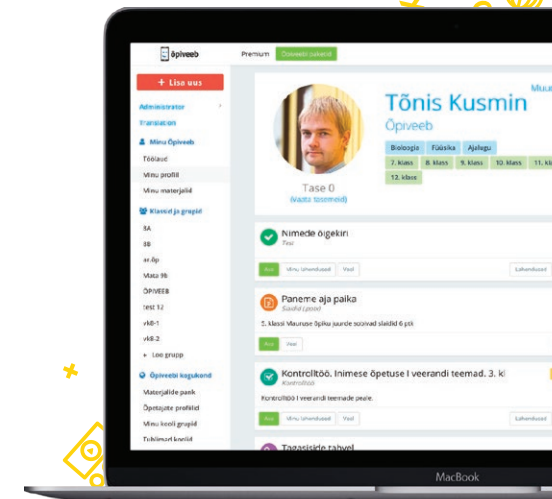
õpiveeb

Premium Õpiveebi paketid

+ Lisa uus

Administrator
Translation
Minu Õpiveeb
Töölaud
Minu profiil
Minu materjalid
Klassid ja grupid
8A
8B
ar-8p
Mata 9b
ÕPIVEEB
test 12
vk8-1
vk8-2
Loo grupp
Õpiveebi kogukond
Materjalide pank
Õpetajate profiilid
Minu kooli grupid
Tuhlimad koolid

Tõnis Kusmin
Õpiveeb
Muu
Bioloogia Füüsika Ajalugu
7. klass 8. klass 9. klass 10. klass 11. kl
12. klass
Tase 0
(Vaata tasemeid)

Nimede õigekiri
Test
Ava Minu tulemused Vali Lahendused

Paneme aja paika
Sündid Lpood
5. klassi Maaruse õpiku juurde sobivad slaidid 6 ptk
Ava Vali

Kontrolltöö. Inimese õpetuse I veerandi teemad. 3. kl
Kontrolltöö
Kontrolltöö I veerandi teemade peale.
Ava Minu tulemused Vali Lahendused

Tagasiside tabel

MacBook